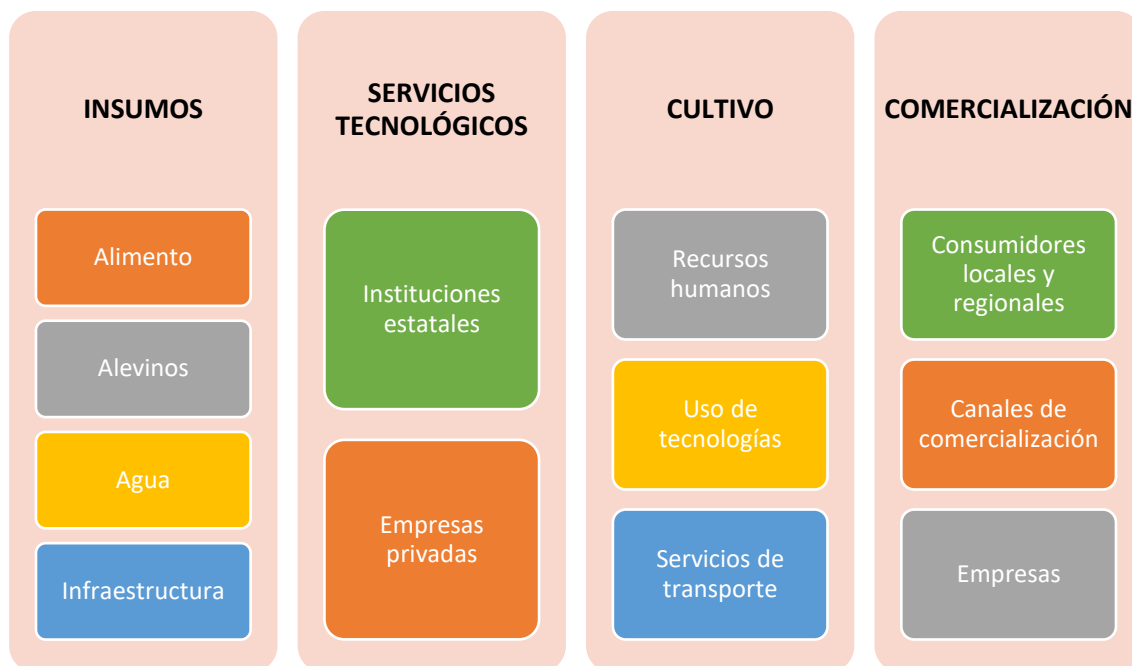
INSUMOS

Alimento

Alevinos

Agua

Infraestructura

SERVICIOS TECNOLÓGICOS

Instituciones estatales

Empresas privadas

CULTIVO

Recursos humanos

Uso de tecnologías

Servicios de transporte

COMERCIALIZACIÓN

Consumidores locales y regionales

Canales de comercialización

Empresas